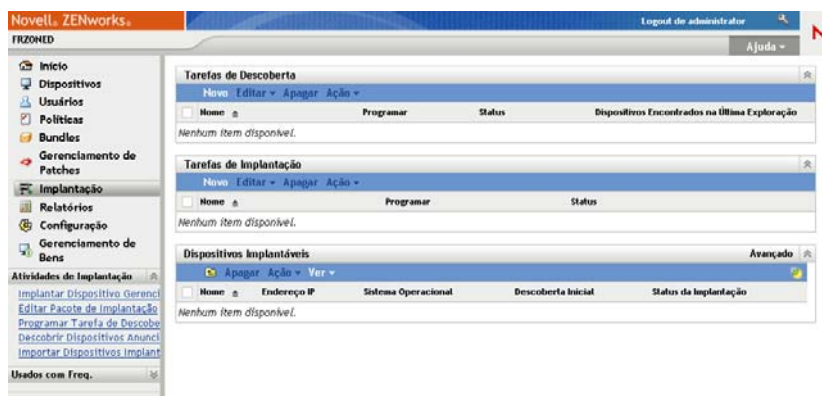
Novell. ZENworks.

Logout de administrador

N

FRZONED

Ajuda ▾

Início
Dispositivos
Usuários
Políticas
Bundles
Gerenciamento de Patches
Implantação
Relatórios
Configuração
Gerenciamento de Bens

Atividades de Implantação
Implantar Dispositivo Gerenci
Editar Pacote de Implantação
Programar Tarefa de Descobe
Descobrir Dispositivos Anunci
Importar Dispositivos Implant

Usados com Freq.

Tarefas de Descoberta

Novo Editar ▾ Apagar Ação ▾

| Nome | Programar | Status | Dispositivos Encontrados na Última Exploração |
|---|---|---|---|
| Nenhum item disponível. | | | |

Tarefas de Implantação

Novo Editar ▾ Apagar Ação ▾

| Nome | Programar | Status |
|---|---|---|
| Nenhum item disponível. | | |

Dispositivos Implantáveis

Avançado

Apagar Ação ▾ Ver ▾

| Nome | Endereço IP | Sistema Operacional | Descoberta Inicial | Status da Implantação |
|---|---|---|---|---|
| Nenhum item disponível. | | | | |